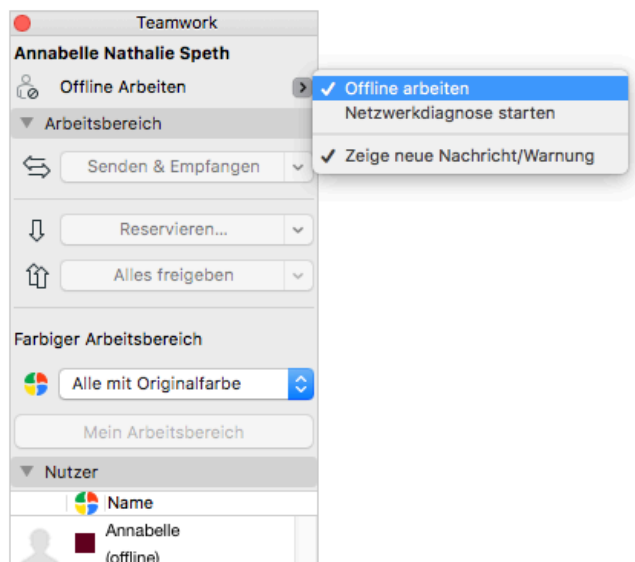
Teamwork

Annabelle Nathalie Speth

Offline Arbeiten

✓ Offline arbeiten
Netzwerkdiagnose starten
✓ Zeige neue Nachricht/Warnung

Arbeitsbereich

Senden & Empfangen

Reservieren...

Alles freigeben

Farbiger Arbeitsbereich

Alle mit Originalfarbe

Mein Arbeitsbereich

Nutzer

Name

Annabelle (offline)